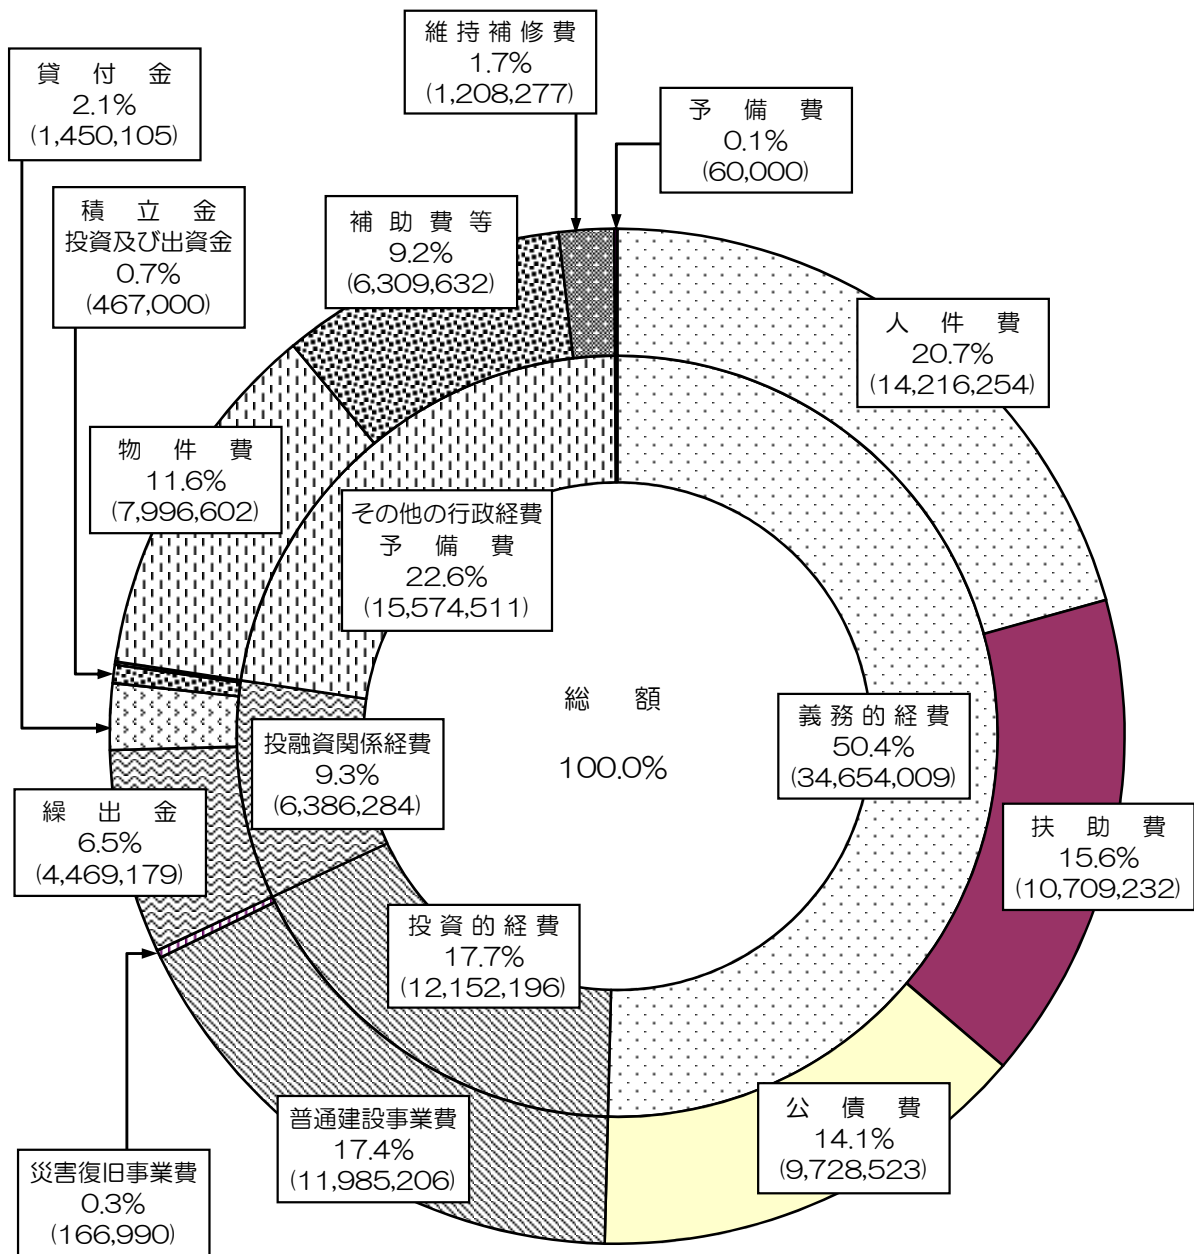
維持補修費
1.7%
(1,208,277)

貸付金
2.1%
(1,450,105)

予備費
0.1%
(60,000)

積立金
投資及び出資金
0.7%
(467,000)

補助費等
9.2%
(6,309,632)

人件費
20.7%
(14,216,254)

物件費
11.6%
(7,996,602)

その他の行政経費
予備費
22.6%
(15,574,511)

総額

100.0%

義務的経費
50.4%
(34,654,009)

投融資関係経費
9.3%
(6,386,284)

繰出金
6.5%
(4,469,179)

扶助費
15.6%
(10,709,232)

投資的経費
17.7%
(12,152,196)

公債費
14.1%
(9,728,523)

普通建設事業費
17.4%
(11,985,206)

災害復旧事業費
0.3%
(166,990)